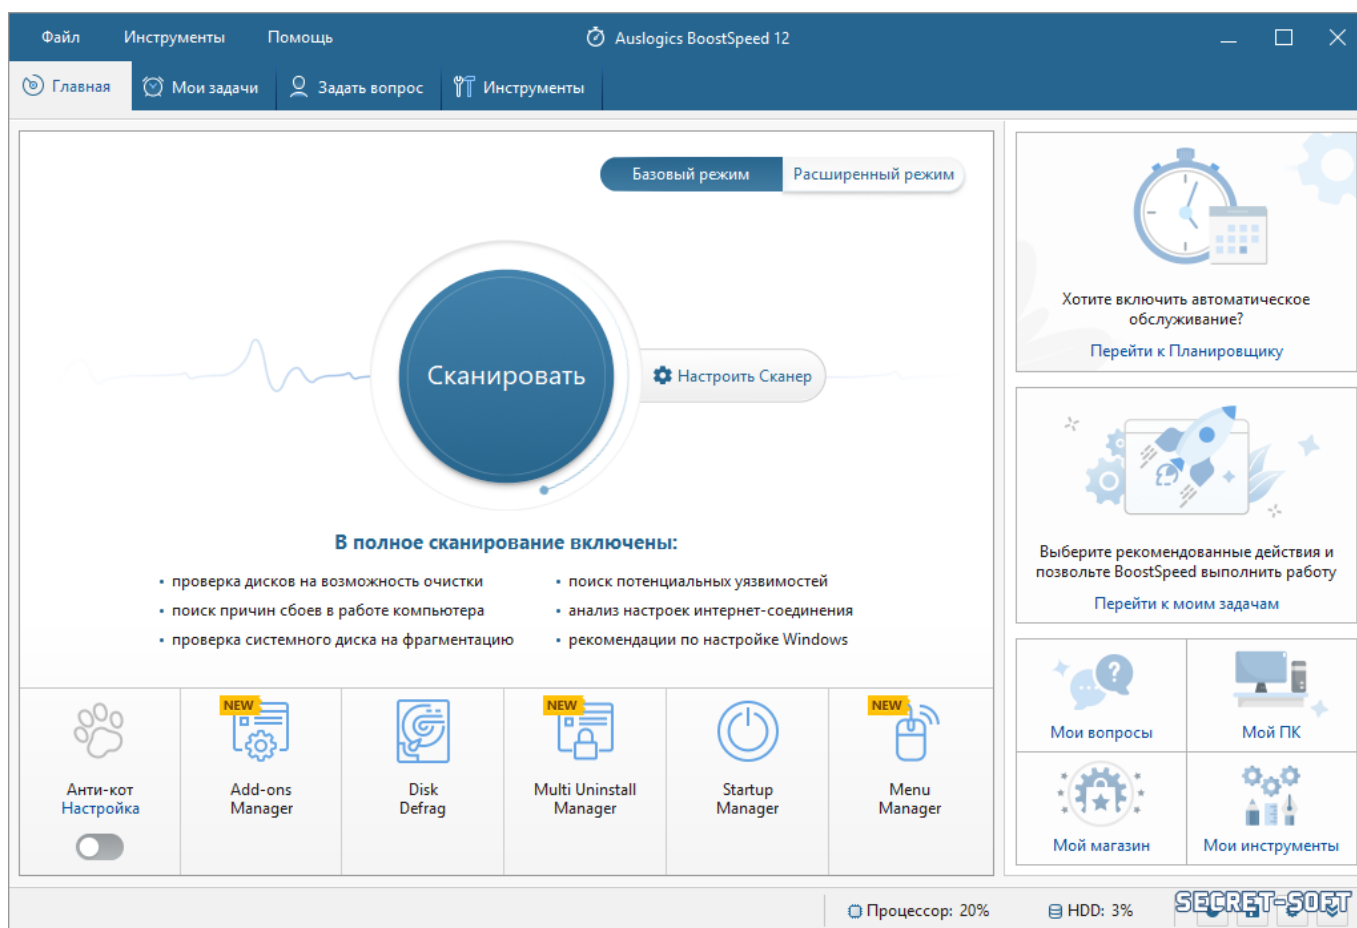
Файл Инструменты Помощь

Auslogics BoostSpeed 12

Главная Мои задачи Задать вопрос Инструменты

Базовый режим Расширенный режим

Сканировать

Настроить Сканер

В полное сканирование включены:

• проверка дисков на возможность очистки
• поиск причин сбоев в работе компьютера
• проверка системного диска на фрагментацию

• поиск потенциальных уязвимостей
• анализ настроек интернет-соединения
• рекомендации по настройке Windows

Анти-кот
Настройка

NEW
Add-ons Manager

Disk Defrag

NEW
Multi Uninstall Manager

Startup Manager

NEW
Menu Manager

Хотите включить автоматическое обслуживание?

Перейти к Планировщику

Выберите рекомендованные действия и позвольте BoostSpeed выполнить работу

Перейти к моим задачам

Мои вопросы

Мой ПК

Мой магазин

Мои инструменты

Процессор: 20%

HDD: 3%

SECRET-SOFT